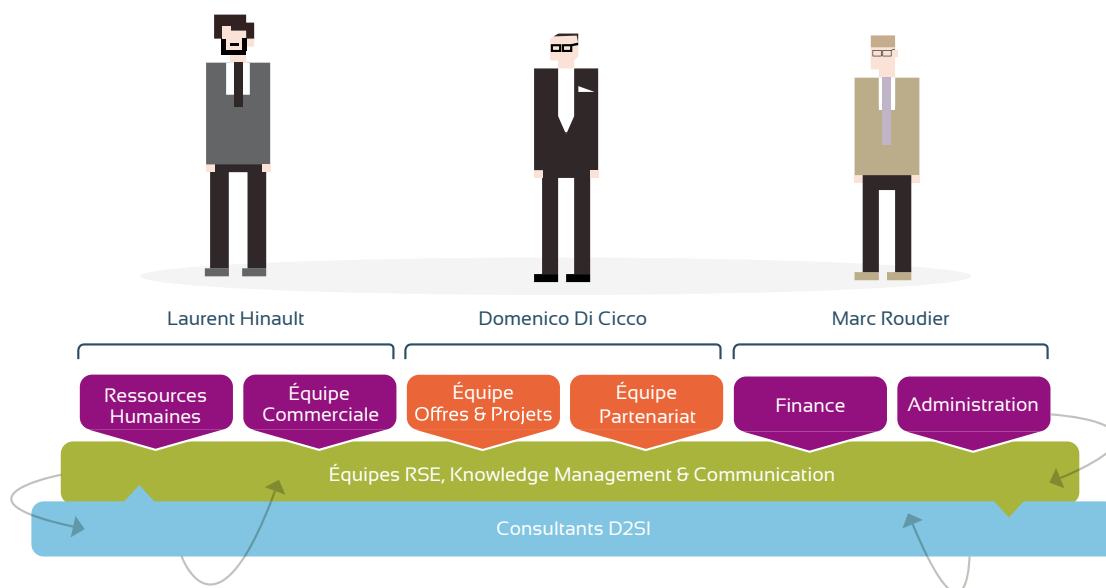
Laurent Hinault

Domenico Di Cicco

Marc Roudier

Ressources Humaines

Équipe Commerciale

Équipe Offres & Projets

Équipe Partenariat

Finance

Administration

Équipes RSE, Knowledge Management & Communication

Consultants D2SI